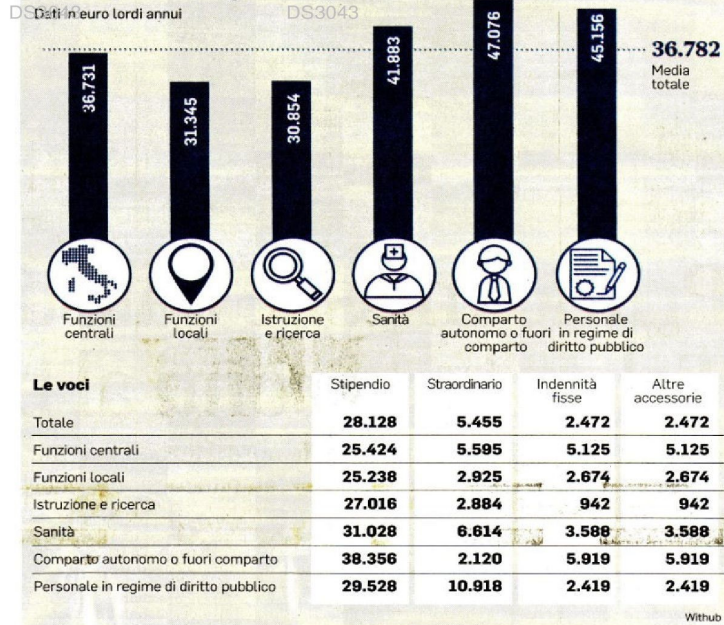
DS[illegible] DS3043

Dati in euro lordi annui

36.731

31.345

30.854

41.883

47.076

45.156

36.782 Media totale

Funzioni centrali

Funzioni locali

Istruzione e ricerca

Sanità

Comparto autonomo o fuori comparto

Personale in regime di diritto pubblico

| Le voci | Stipendio | Straordinario | Indennità fisse | Altre accessorie |
|---|---|---|---|---|
| Totale | 28.128 | 5.455 | 2.472 | 2.472 |
| Funzioni centrali | 25.424 | 5.595 | 5.125 | 5.125 |
| Funzioni locali | 25.238 | 2.925 | 2.674 | 2.674 |
| Istruzione e ricerca | 27.016 | 2.884 | 942 | 942 |
| Sanità | 31.028 | 6.614 | 3.588 | 3.588 |
| Comparto autonomo o fuori comparto | 38.356 | 2.120 | 5.919 | 5.919 |
| Personale in regime di diritto pubblico | 29.528 | 10.918 | 2.419 | 2.419 |

Withub